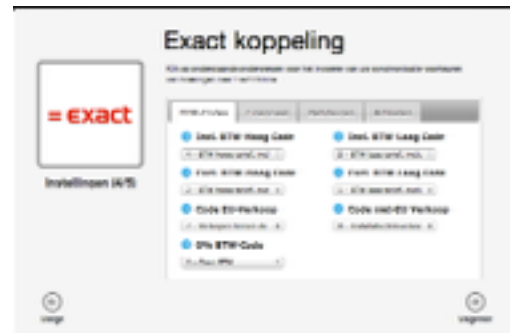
Exact koppeling

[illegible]

= exact

Instellingen (4/5)

| BTW-Codes | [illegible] | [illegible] | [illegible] |
|---|---|---|---|

Incl. BTW Hoog Code

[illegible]

Incl. BTW Laag Code

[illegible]

Excl. BTW Hoog Code

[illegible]

Excl. BTW Laag Code

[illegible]

Code EU-Verkoop

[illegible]

Code niet-EU Verkoop

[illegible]

0% BTW-Code

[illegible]

Vorige

Volgende